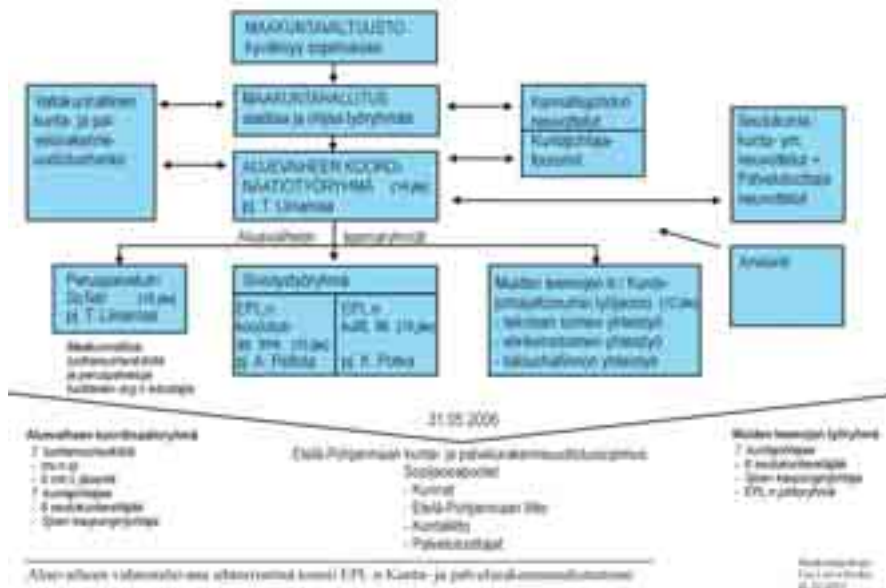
MAAKUNTAVALTUUSTO
hyväksyy sopimuksen

Valtakunnallinen kunta- ja palvelurakenneuudistushanke

MAAKUNTAHALLITUS
asettaa ja ohjaa työryhmää

Kunnallisjohdon neuvottelut

Kuntajohtajafoorumit

Seutukunta-, kunta- ym. neuvottelut + Palvelutuottaja neuvottelut

ALUEVAIHEEN KOORDINAATIOTYÖRYHMÄ (11 jäs) pj. T. Uimonen

Aluevaiheen

teemaryhmät

Arviointi

Peruspalvelut SoTeI (11 jäs) pj. T. Uimonen

Maakunnallisia justeerauksentäytöstä ja peruspalvelujen tuottamisen org:n esivalmistelua

Sivistystyöryhmä

EPL:n koulutus- ym. toimi (11 jäs) pj. A. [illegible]

EPL:n kulttuuri. (11 jäs) pj. K. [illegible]

Muiden teemojen ja Kunta-jonsuuntoimintojen työryhmä (10 jäs)
- teknisen toimen yhteistyö
- elinkeinotoimen yhteistyö
- taloushallinnon yhteistyö

31.05.2006

Aluevaiheen koordinaatioryhmä
7 luottamushenkilöä
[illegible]
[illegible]
7 kuntajohtajaa
6 seutukuntien edustajaa
Sjsen kaupunginjohtaja

Etelä-Pohjanmaan kunta- ja palvelurakenneuudistusohjelma
Sopijaosapuolet
- Kunnat
- Etelä-Pohjanmaan liitto
- Kuntaliitto
- Palveluosastojat

Muiden teemojen työryhmä
7 kuntajohtajaa
6 seutukuntaedustajaa
Sjsen kaupunginjohtaja
EPL:n johtoryhmä

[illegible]

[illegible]